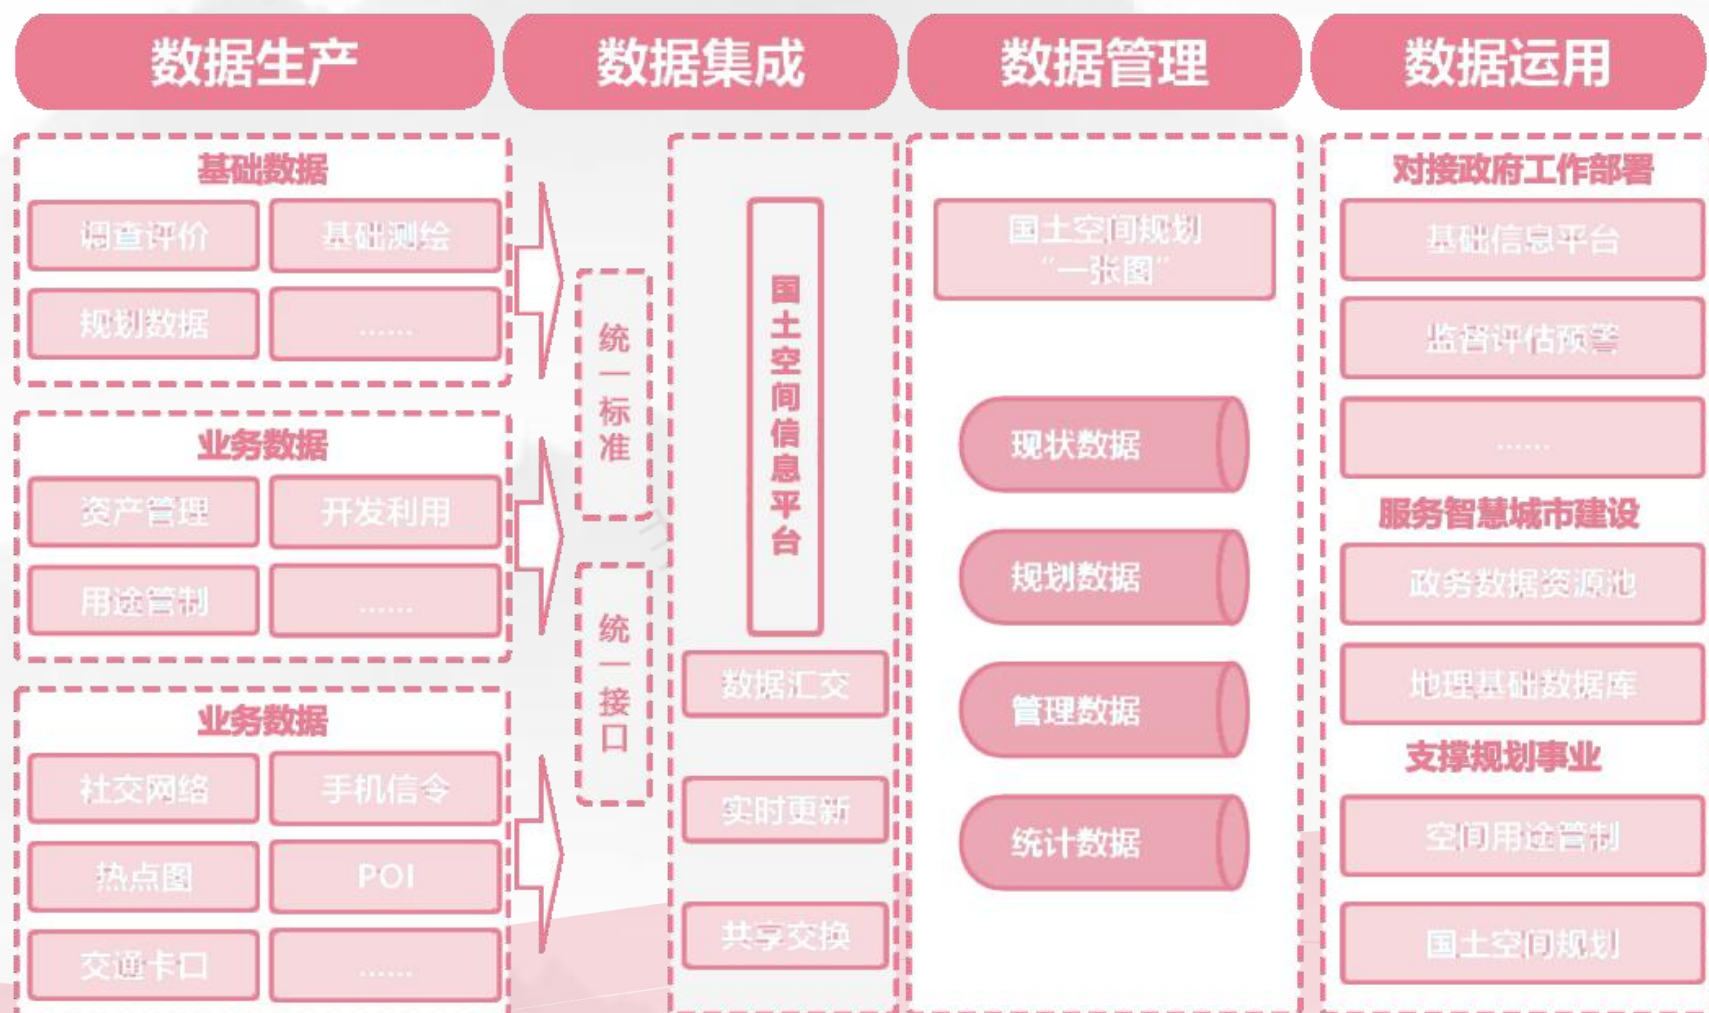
数据生产

数据集成

数据管理

数据运用

基础数据

调查评价

基础测绘

规划数据

……

业务数据

资产管理

开发利用

用途管制

……

业务数据

社交网络

手机信令

热点图

POI

交通卡口

……

统一标准

统一接口

国土空间信息平台

数据汇交

实时更新

共享交换

国土空间规划“一张图”

现状数据

规划数据

管理数据

统计数据

对接政府工作部署

基础信息平台

监督评估预警

……

服务智慧城市建设

政务数据资源池

地理基础数据库

支撑规划事业

空间用途管制

国土空间规划